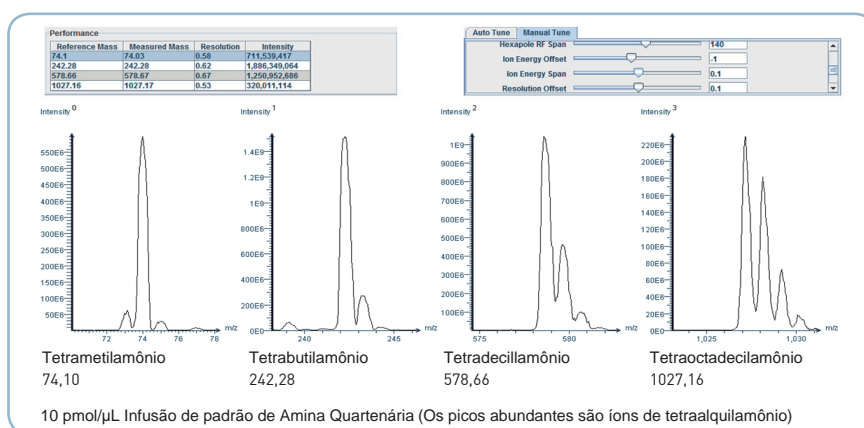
Performance

| Reference Mass | Measured Mass | Resolution | Intensity |
|---|---|---|---|
| 74.1 | 74.03 | 0.58 | 711,539,417 |
| 242.28 | 242.28 | 0.62 | 1,886,349,064 |
| 578.66 | 578.67 | 0.67 | 1,250,952,686 |
| 1027.16 | 1027.17 | 0.53 | 320,011,114 |

Auto Tune | Manual Tune

Hexapole RF Span 140
Ion Energy Offset -1
Ion Energy Span 0.1
Resolution Offset 0.1

Intensity 0
550E6 500E6 450E6 400E6 350E6 300E6 250E6 200E6 150E6 100E6 50E6
72 74 76 78 m/z

Intensity 1
1.4E9 1.2E9 1E9 800E6 600E6 400E6 200E6 0E0
240 245 m/z

Intensity 2
1E9 900E6 800E6 700E6 600E6 500E6 400E6 300E6 200E6 100E6
575 580 585 m/z

Intensity 3
220E6 200E6 180E6 160E6 140E6 120E6 100E6 80E6 60E6 40E6 20E6 0E0
1,025 1,030 m/z

Tetrametilamônio
74,10

Tetrabutilamônio
242,28

Tetradecillamônio
578,66

Tetraoctadecilamônio
1027,16

10 pmol/μL Infusão de padrão de Amina Quartenária (Os picos abundantes são íons de tetraalquilamônio)